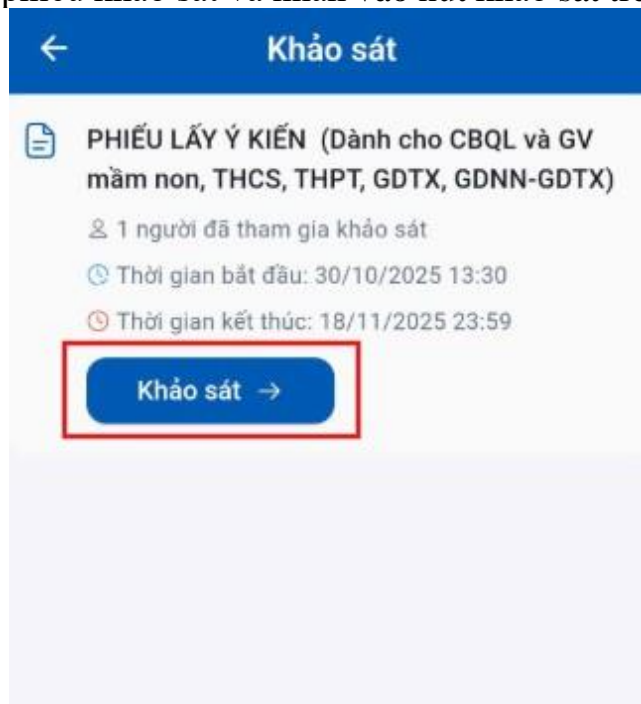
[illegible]

← Khảo sát

PHIẾU LẤY Ý KIẾN (Dành cho CBQL và GV mầm non, THCS, THPT, GDTX, GDNN-GDTX)

1 người đã tham gia khảo sát

Thời gian bắt đầu: 30/10/2025 13:30

Thời gian kết thúc: 18/11/2025 23:59

Khảo sát →